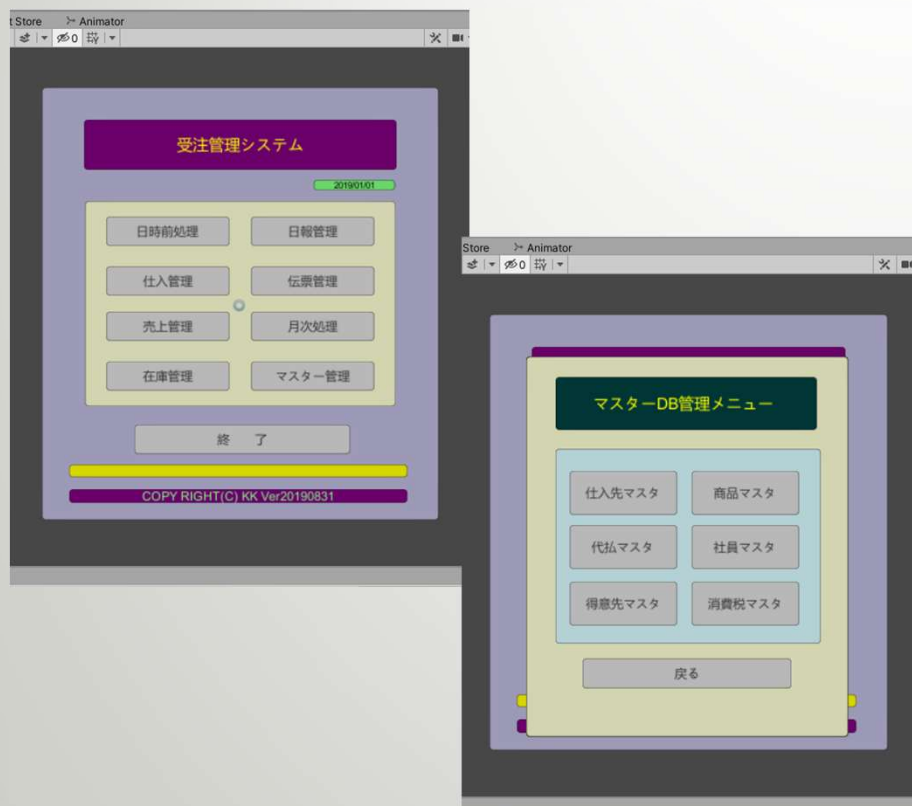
t Store Animator

0

受注管理システム

2019/01/01

日時前処理
日報管理
仕入管理
伝票管理
売上管理
月次処理
在庫管理
マスター管理

終　了

COPY RIGHT(C) KK Ver20190831

Store Animator

0

マスターDB管理メニュー

仕入先マスタ
商品マスタ
代払マスタ
社員マスタ
得意先マスタ
消費税マスタ

戻る